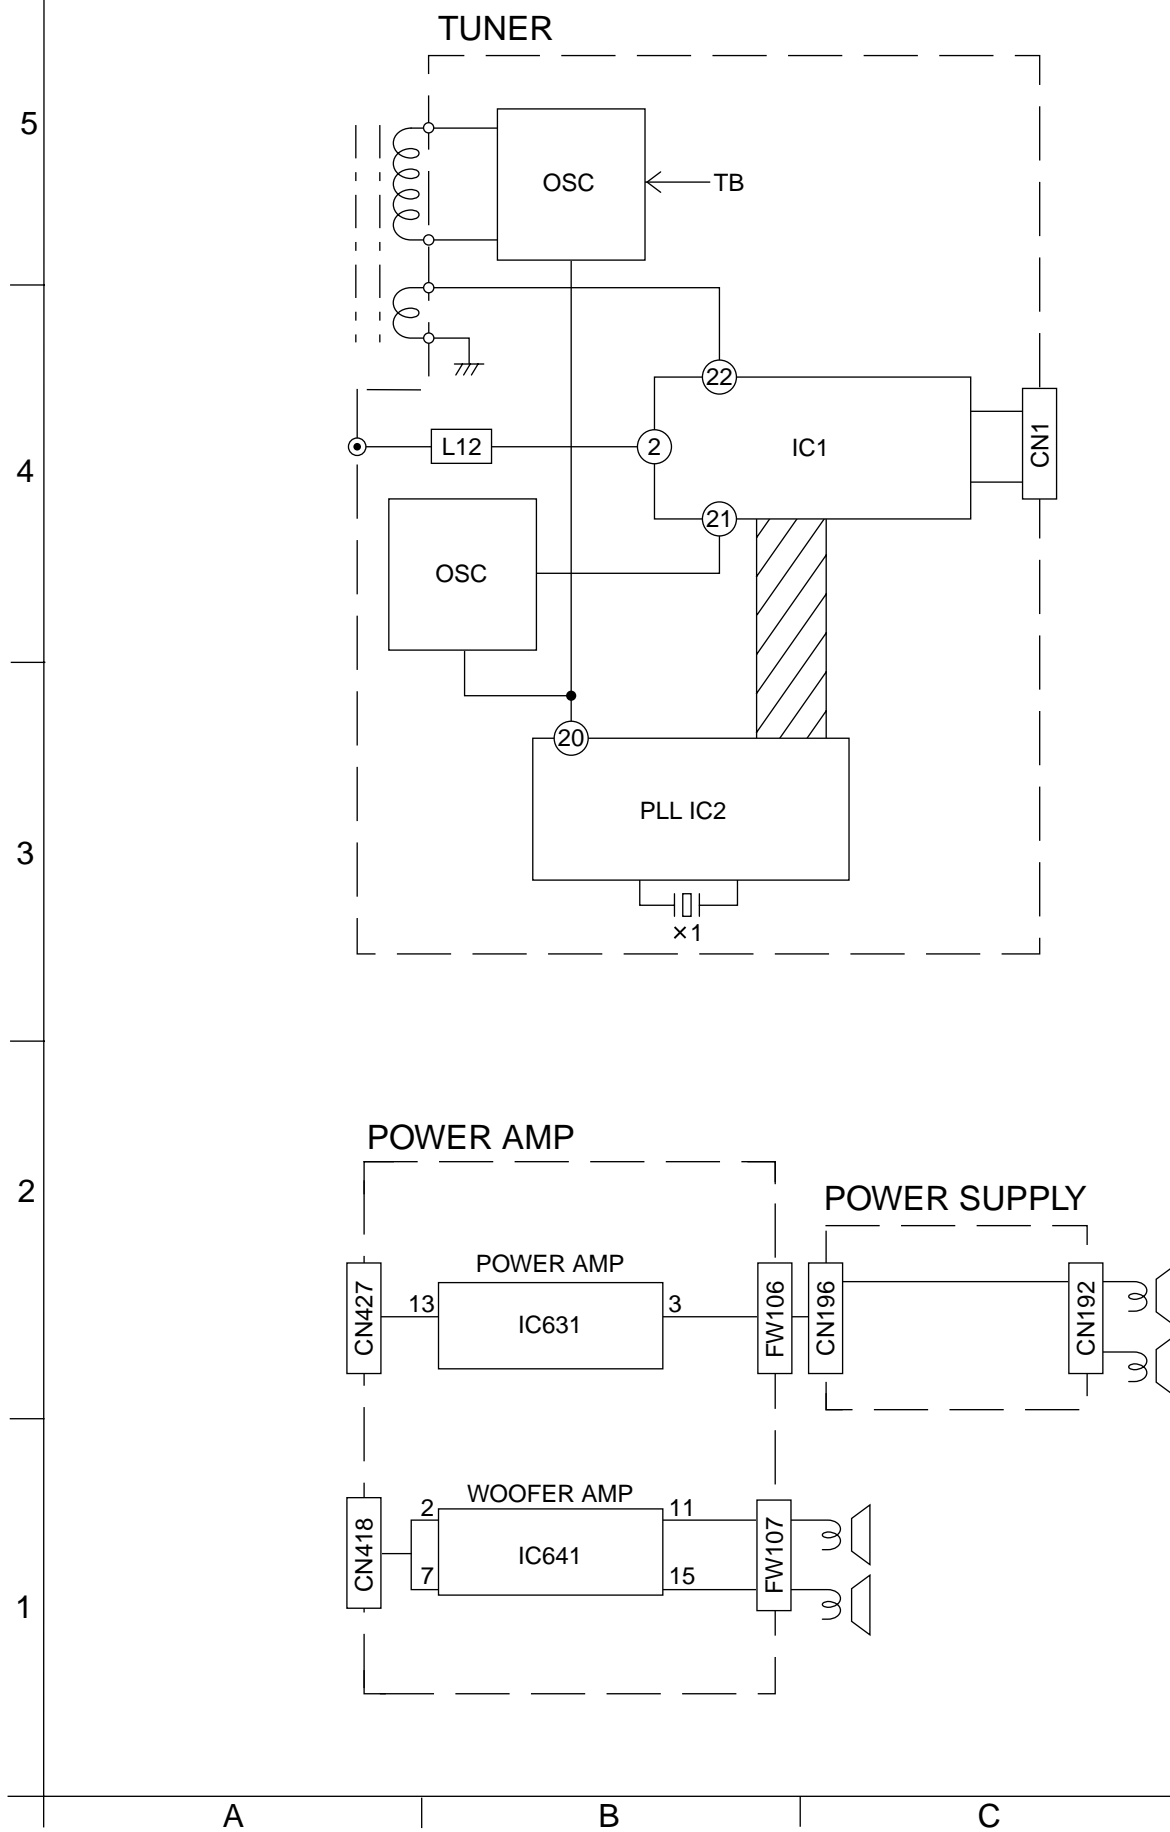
TUNER

5

OSC

TB

4

22

L12

2

IC1

CN1

21

OSC

20

3

PLL IC2

×1

POWER AMP

2

POWER SUPPLY

POWER AMP

CN427

13

IC631

3

FW106

CN196

CN192

WOOFER AMP

2

11

CN418

IC641

FW107

7

15

1

A

B

C